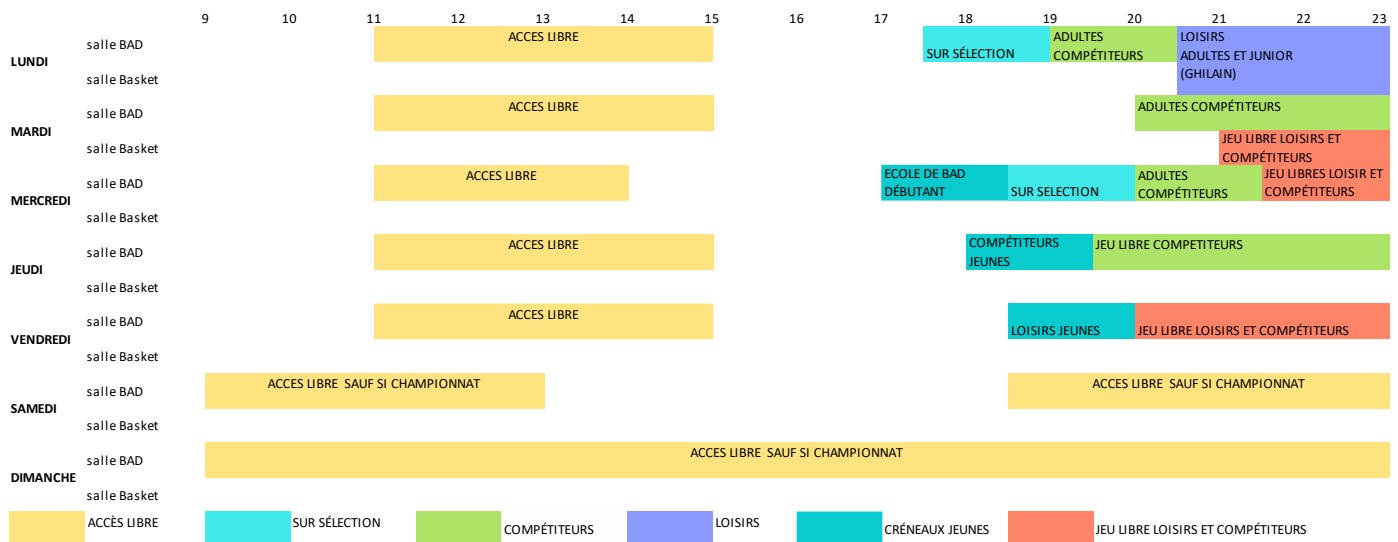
| | | 9 | 10 | 11 | 12 | 13 | 14 | 15 | 16 | 17 | 18 | 19 | 20 | 21 | 22 | 23 |
|---|---|---|---|---|---|---|---|---|---|---|---|---|---|---|---|---|
| LUNDI | salle BAD | | | ACCES LIBRE | | | | | | | SUR SÉLECTION | ADULTES COMPÉTITEURS | | LOISIRS ADULTES ET JUNIOR (GHILAIN) | | |
| | salle Basket | | | | | | | | | | | | | | | |
| MARDI | salle BAD | | | ACCES LIBRE | | | | | | | | | ADULTES COMPÉTITEURS | | | |
| | salle Basket | | | | | | | | | | | | | JEU LIBRE LOISIRS ET COMPÉTITEURS | | |
| MERCREDI | salle BAD | | | ACCES LIBRE | | | | | | ECOLE DE BAD DÉBUTANT | SUR SELECTION | | ADULTES COMPÉTITEURS | JEU LIBRES LOISIR ET COMPÉTITEURS | | |
| | salle Basket | | | | | | | | | | | | | | | |
| JEUDI | salle BAD | | | ACCES LIBRE | | | | | | | COMPÉTITEURS JEUNES | JEU LIBRE COMPETITEURS | | | | |
| | salle Basket | | | | | | | | | | | | | | | |
| VENDREDI | salle BAD | | | ACCES LIBRE | | | | | | | LOISIRS JEUNES | | JEU LIBRE LOISIRS ET COMPÉTITEURS | | | |
| | salle Basket | | | | | | | | | | | | | | | |
| SAMEDI | salle BAD | ACCES LIBRE SAUF SI CHAMPIONNAT | | | | | | | | | ACCES LIBRE SAUF SI CHAMPIONNAT | | | | | |
| | salle Basket | | | | | | | | | | | | | | | |
| DIMANCHE | salle BAD | ACCES LIBRE SAUF SI CHAMPIONNAT | | | | | | | | | | | | | | |
| | salle Basket | | | | | | | | | | | | | | | |

ACCÈS LIBRE SUR SÉLECTION COMPÉTITEURS LOISIRS CRÉNEAUX JEUNES JEU LIBRE LOISIRS ET COMPÉTITEURS